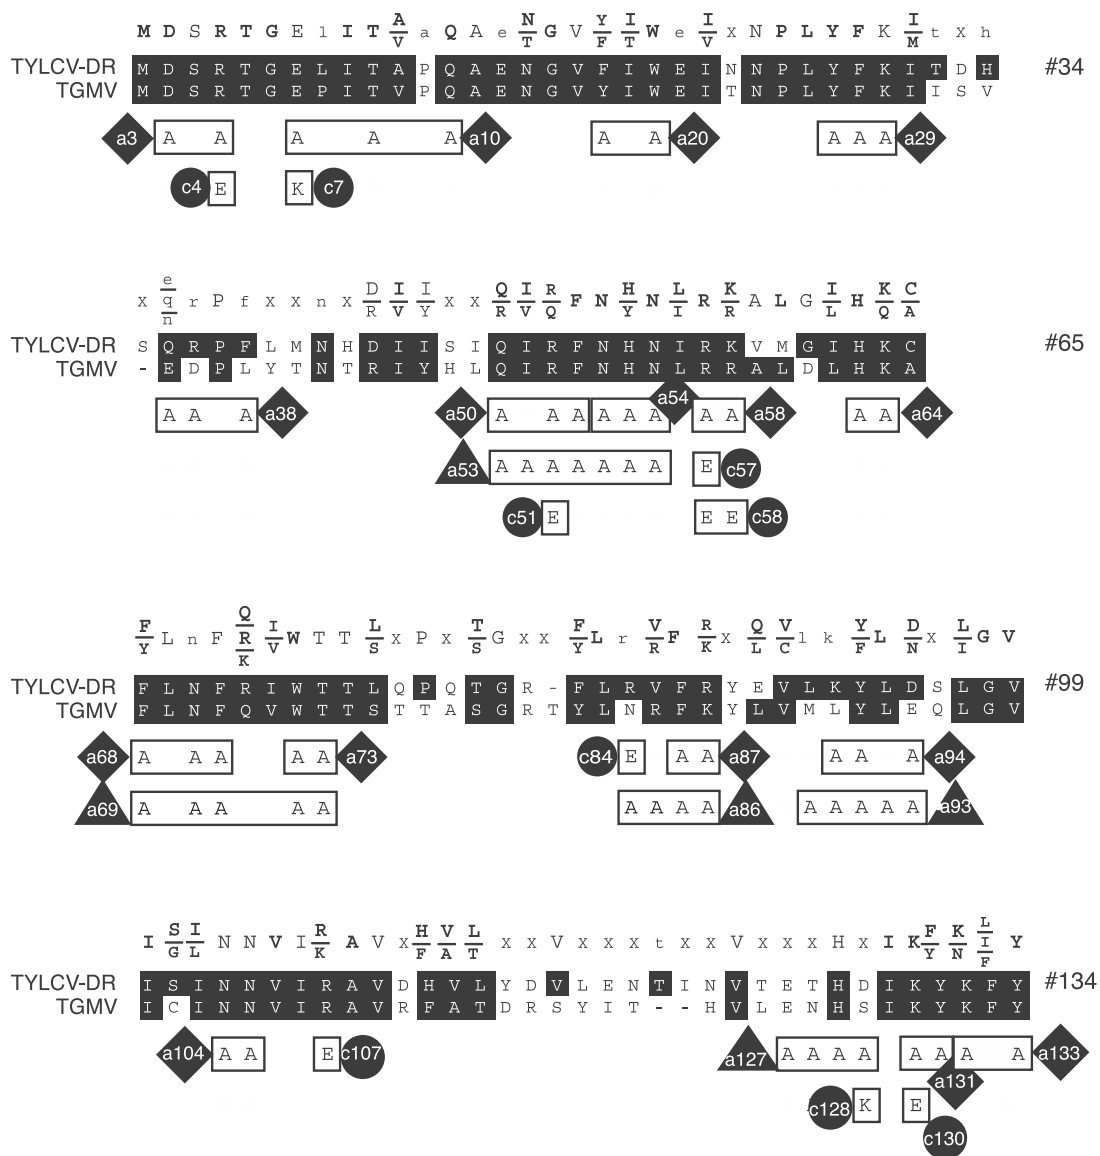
M D S R T G E l I T $\frac{A}{V}$ a Q A e $\frac{N}{T}$ G V $\frac{Y}{F}$ $\frac{I}{T}$ W e $\frac{I}{V}$ x N P L Y F K $\frac{I}{M}$ t x h

TYLCV-DR M D S R T G E L I T A P Q A E N G V F I W E I N N P L Y F K I T D H #34
TGMV M D S R T G E P I T V P Q A E N G V Y I W E I T N P L Y F K I I S V

a3 A A | A A A a10 | A A a20 | A A A a29
c4 E | K c7

x $\frac{e}{q}$ n r P f x x n x $\frac{D}{R}$ $\frac{I}{V}$ $\frac{I}{Y}$ x x $\frac{Q}{R}$ $\frac{I}{V}$ $\frac{R}{Q}$ F N $\frac{H}{Y}$ N $\frac{L}{I}$ R $\frac{K}{R}$ A L G $\frac{I}{L}$ H $\frac{K}{Q}$ $\frac{C}{A}$

TYLCV-DR S Q R P F L M N H D I I S I Q I R F N H N I R K V M G I H K C #65
TGMV - E D P L Y T N T R I Y H L Q I R F N H N L R R A L D L H K A

A A A a38 | a50 A A A A A A a54 | A A a58 | A A a64
a53 A A A A A A A | E c57
c51 E | E E c58

$\frac{F}{Y}$ L n F $\frac{Q}{\frac{R}{K}}$ $\frac{I}{V}$ W T T $\frac{L}{S}$ x P x $\frac{T}{S}$ G x x $\frac{F}{Y}$ L r $\frac{V}{R}$ F $\frac{R}{K}$ x $\frac{Q}{L}$ $\frac{V}{C}$ l k $\frac{Y}{F}$ L $\frac{D}{N}$ x $\frac{L}{I}$ G V

TYLCV-DR F L N F R I W T T L Q P Q T G R - F L R V F R Y E V L K Y L D S L G V #99
TGMV F L N F Q V W T T S T T A S G R T Y L N R F K Y L V M L Y L E Q L G V

a68 A A A | A A a73 | c84 E | A A a87 | A A A a94
a69 A A A A A | A A A A a86 | A A A A A a93

I $\frac{S}{G}$ $\frac{I}{L}$ N N V I $\frac{R}{K}$ A V x $\frac{H}{F}$ $\frac{V}{A}$ $\frac{L}{T}$ x x V x x x t x x V x x x H x I K $\frac{F}{Y}$ $\frac{K}{N}$ $\frac{L}{\frac{I}{F}}$ Y

TYLCV-DR I S I N N V I R A V D H V L Y D V L E N T I N V T E T H D I K Y K F Y #134
TGMV I C I N N V I R A V R F A T D R S Y I T - - H V L E N H S I K Y K F Y

a104 A A | E c107 | a127 A A A A | A A A A a133
a131
c128 K | E
c130